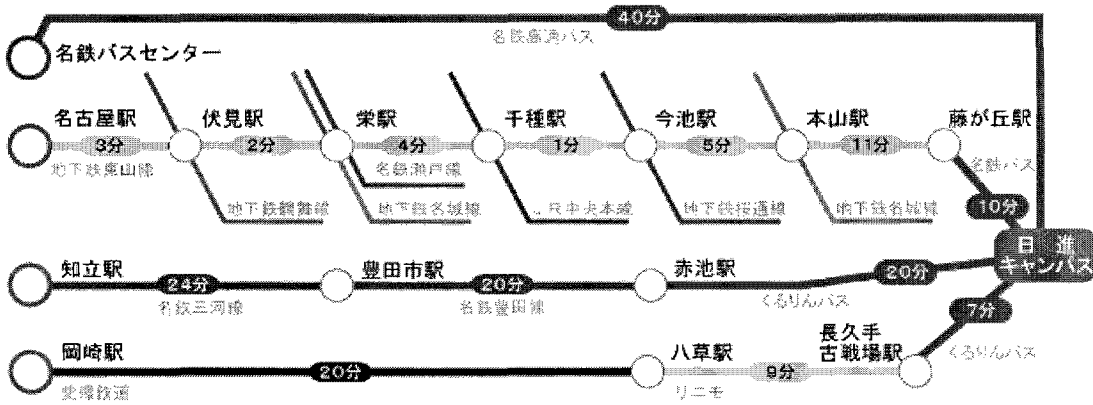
40分
名鉄バスセンター
名鉄高速バス
名古屋駅
3分
地下鉄東山線
伏見駅
2分
地下鉄鶴舞線
栄駅
4分
名鉄瀬戸線
地下鉄名城線
千種駅
1分
JR中央本線
今池駅
5分
地下鉄桜通線
本山駅
11分
地下鉄名城線
藤が丘駅
名鉄バス
10分
日進キャンパス
知立駅
24分
名鉄三河線
豊田市駅
20分
名鉄豊田線
赤池駅
20分
くるりんバス
7分
岡崎駅
20分
愛環鉄道
八草駅
9分
リニモ
長久手古戦場駅
くるりんバス